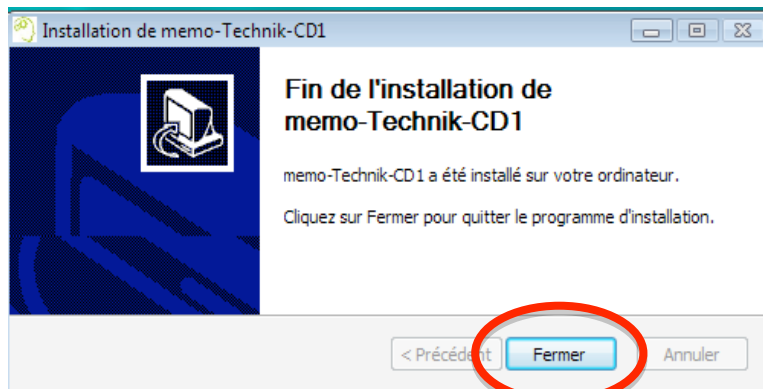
Installation de memo-Technik-CD1

Fin de l'installation de memo-Technik-CD1

memo-Technik-CD1 a été installé sur votre ordinateur.

Cliquez sur Fermer pour quitter le programme d'installation.

< Précédent

Fermer

Annuler